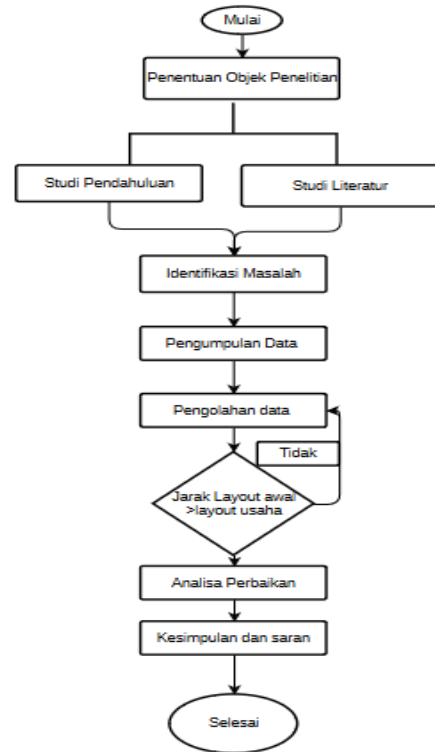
Mulai

Penentuan Objek Penelitian

Studi Pendahuluan

Studi Literatur

Identifikasi Masalah

Pengumpulan Data

Pengolahan data

Tidak

Jarak Layout awal >layout usaha

Analisa Perbaikan

Kesimpulan dan saran

Selesai